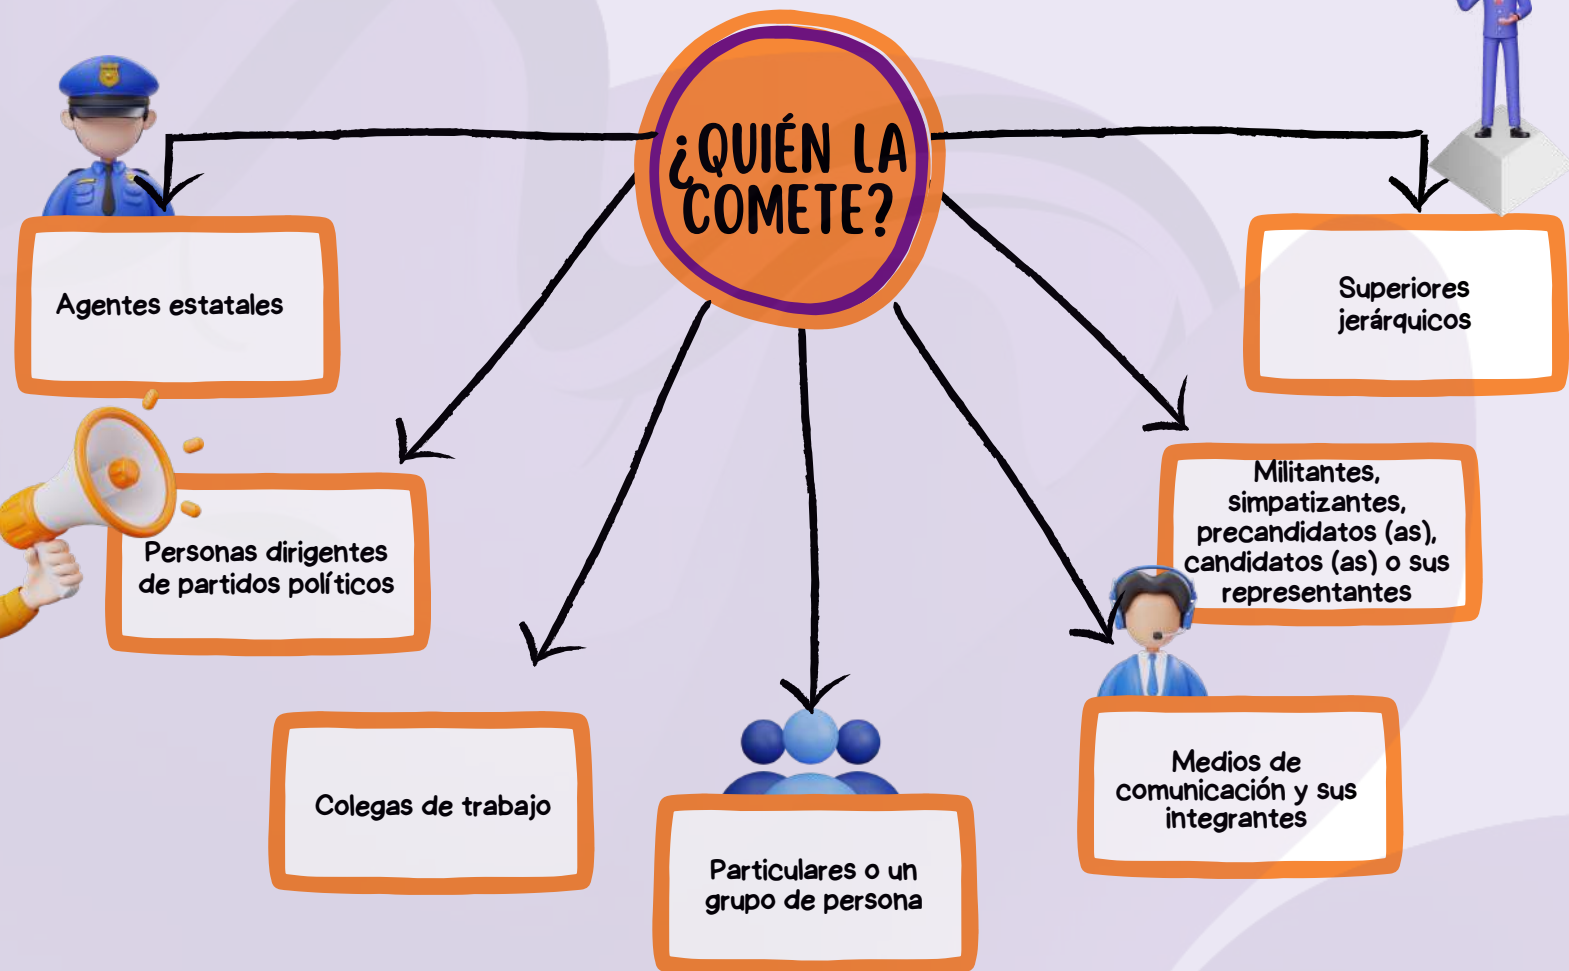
¿QUIÉN LA COMETE?

Agentes estatales

Superiores jerárquicos

Personas dirigentes de partidos políticos

Militantes, simpatizantes, precandidatos (as), candidatos (as) o sus representantes

Colegas de trabajo

Particulares o un grupo de persona

Medios de comunicación y sus integrantes